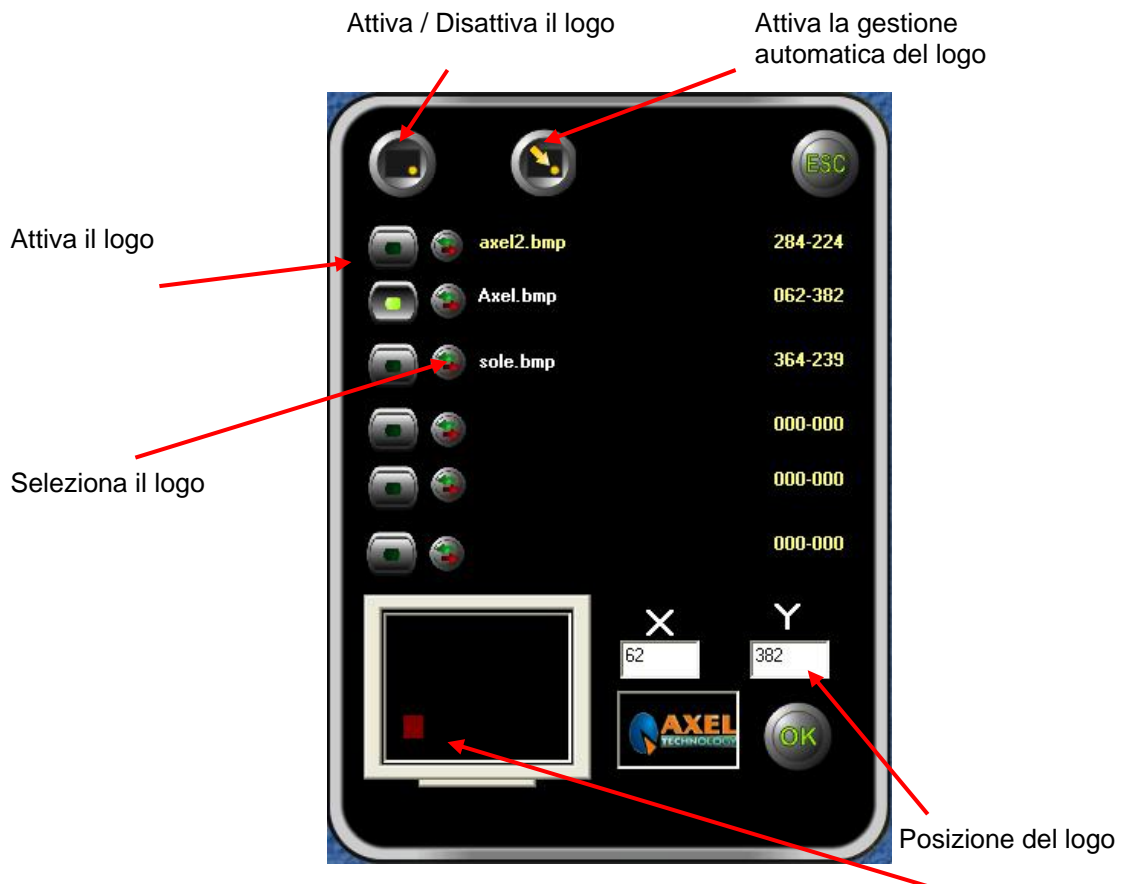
Attiva / Disattiva il logo

Attiva la gestione automatica del logo

ESC

Attiva il logo

axel2.bmp 284-224

Axel.bmp 062-382

sole.bmp 364-239

000-000

Seleziona il logo

000-000

000-000

X

Y

62

382

AXEL TECHNOLOGY

OK

Posizione del logo